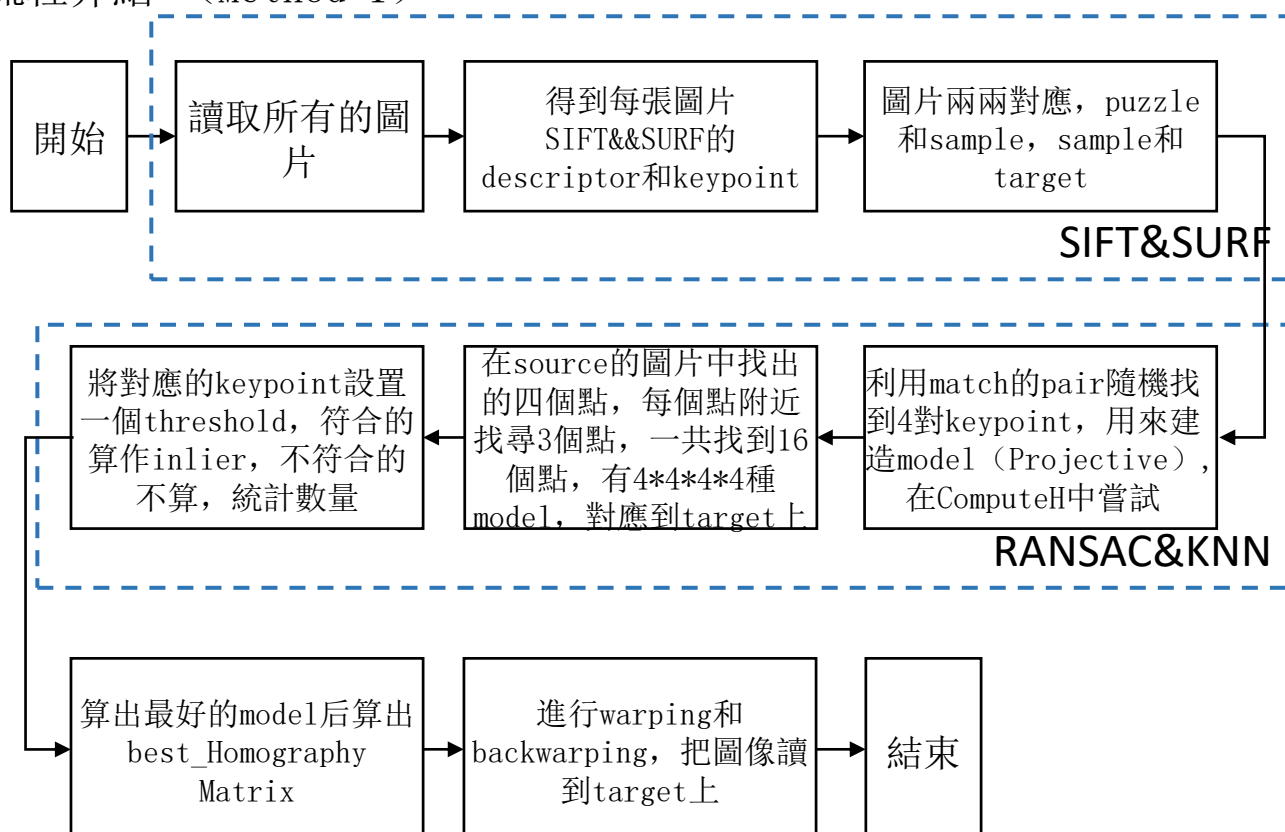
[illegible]（Method 1）

開始

讀取所有的圖片

得到每張圖片SIFT&&SURF的descriptor和keypoint

圖片兩兩對應，puzzle和sample，sample和target

SIFT&SURF

利用match的pair隨機找到4對keypoint，用來建造model（Projective），在ComputeH中嘗試

在source的圖片中找出的四個點，每個點附近找尋3個點，一共找到16個點，有4*4*4*4種model，對應到target上

將對應的keypoint設置一個threshold，符合的算作inlier，不符合的不算，統計數量

RANSAC&KNN

算出最好的model后算出best_Homography Matrix

進行warping和backwarping，把圖像讀到target上

結束